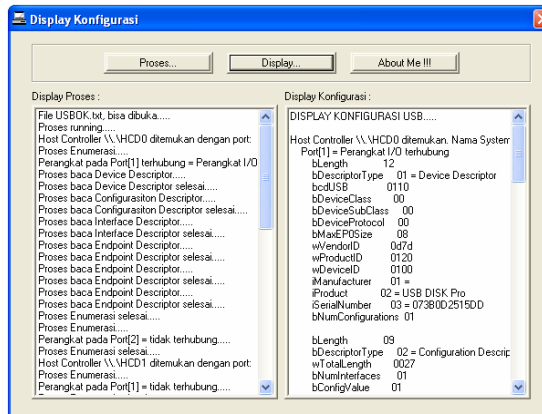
Display Konfigurasi

Proses...

Display...

About Me !!!

Display Proses :

File USBOK.txt, bisa dibuka.....
Proses running.....
Host Controller \\.\HCD0 ditemukan dengan port:
Proses Enumerasi.....
Perangkat pada Port[1] terhubung = Perangkat I/O
Proses baca Device Descriptor.....
Proses baca Device Descriptor selesai.....
Proses baca Configurasiton Descriptor.....
Proses baca Configurasiton Descriptor selesai.....
Proses baca Interface Descriptor.....
Proses baca Interface Descriptor selesai.....
Proses baca Endpoint Descriptor.....
Proses baca Endpoint Descriptor selesai.....
Proses baca Endpoint Descriptor.....
Proses baca Endpoint Descriptor selesai.....
Proses baca Endpoint Descriptor.....
Proses baca Endpoint Descriptor selesai.....
Proses Enumerasi selesai.....
Proses Enumerasi.....
Perangkat pada Port[2] = tidak terhubung.....
Proses Enumerasi selesai.....
Host Controller \\.\HCD1 ditemukan dengan port:
Proses Enumerasi.....
Perangkat pada Port[1] = tidak terhubung.....

Display Konfigurasi :

DISPLAY KONFIGURASI USB.....

Host Controller \\.\HCD0 ditemukan. Nama System
Port[1] = Perangkat I/O terhubung
bLength 12
bDescriptorType 01 = Device Descriptor
bcdUSB 0110
bDeviceClass 00
bDeviceSubClass 00
bDeviceProtocol 00
bMaxEP0Size 08
wVendorID 0d7d
wProductID 0120
wDeviceID 0100
iManufacturer 01 =
iProduct 02 = USB DISK Pro
iSerialNumber 03 = 073B0D2515DD
bNumConfigurations 01

bLength 09
bDescriptorType 02 = Configuration Descrip
wTotalLength 0027
bNumInterfaces 01
bConfigValue 01